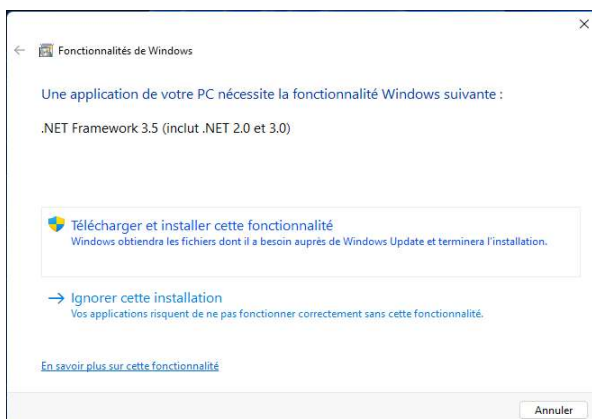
Fonctionnalités de Windows

Une application de votre PC nécessite la fonctionnalité Windows suivante :

.NET Framework 3.5 (inclut .NET 2.0 et 3.0)

Télécharger et installer cette fonctionnalité
Windows obtiendra les fichiers dont il a besoin auprès de Windows Update et terminera l'installation.

→ Ignorer cette installation
Vos applications risquent de ne pas fonctionner correctement sans cette fonctionnalité.

En savoir plus sur cette fonctionnalité

Annuler